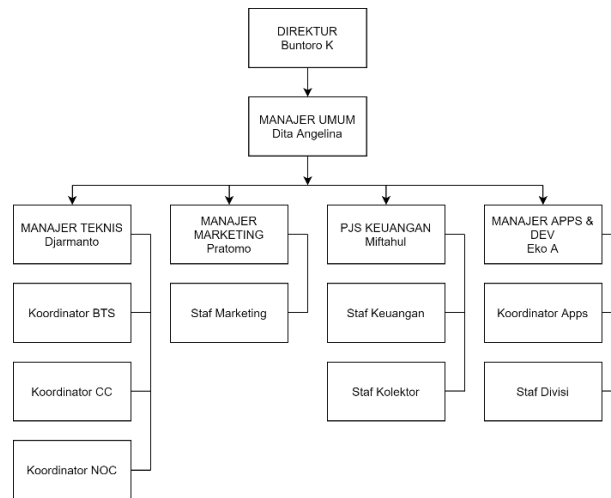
DIREKTUR
Buntoro K

MANAJER UMUM
Dita Angelina

MANAJER TEKNIS
Djarmanto

Koordinator BTS

Koordinator CC

Koordinator NOC

MANAJER MARKETING
Pratomo

Staf Marketing

PJS KEUANGAN
Miftahul

Staf Keuangan

Staf Kolektor

MANAJER APPS & DEV
Eko A

Koordinator Apps

Staf Divisi